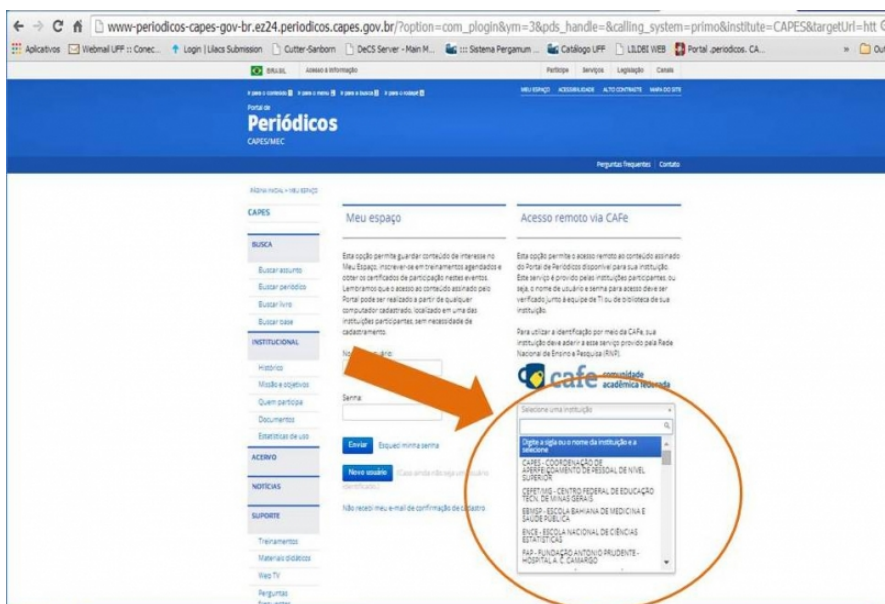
www-periodicos-capes-gov-br.ez24.periodicos.capes.gov.br/?option=com_plogin&ym=3&pds_handle=&calling_system=primo&institute=CAPES&targetUrl=htt

Aplicativos Webmail UFF :: Conec... Login | Lilacs Submission Cutter-Sanborn DeCS Server - Main M... ::: Sistema Pergamum ... Catálogo UFF LILDBI WEB Portal .periodicos. CA... » Ou

BRASIL Acesso à informação Participe Serviços Legislação Canais

Ir para o conteúdo 1 Ir para o menu 2 Ir para a busca 3 Ir para o rodapé 4 MEU ESPAÇO ACESSIBILIDADE ALTO CONTRASTE MAPA DO SITE

Portal de
Periódicos
CAPES/MEC

Perguntas frequentes Contato

PÁGINA INICIAL > MEU ESPAÇO

CAPES

BUSCA
Buscar assunto
Buscar periódico
Buscar livro
Buscar base

INSTITUCIONAL
Histórico
Missão e objetivos
Quem participa
Documentos
Estatísticas de uso

ACERVO

NOTÍCIAS

SUPORTE
Treinamentos
Materiais didáticos
Web TV
Perguntas
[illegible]

Meu espaço

Esta opção permite guardar conteúdo de interesse no Meu Espaço, inscrever-se em treinamentos agendados e obter os certificados de participação nestes eventos. Lembramos que o acesso ao conteúdo assinado pelo Portal pode ser realizado a partir de qualquer computador cadastrado, localizado em uma das instituições participantes, sem necessidade de cadastramento.

No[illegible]uário:

Senha:

Enviar Esqueci minha senha

Novo usuário (Caso ainda não seja um usuário identificado)

Não recebi meu e-mail de confirmação de cadastro

Acesso remoto via CAFe

Esta opção permite o acesso remoto ao conteúdo assinado do Portal de Periódicos disponível para sua instituição. Este serviço é provido pelas instituições participantes, ou seja, o nome de usuário e senha para acesso deve ser verificado junto à equipe de TI ou de biblioteca de sua instituição.

Para utilizar a identificação por meio da CAFe, sua instituição deve aderir a esse serviço provido pela Rede Nacional de Ensino e Pesquisa (RNP).

cafe comunidade acadêmica federada

Selecione uma instituição

Digite a sigla ou o nome da instituição e a selecione
CAPES - COORDENAÇÃO DE APERFEIÇOAMENTO DE PESSOAL DE NÍVEL SUPERIOR
CEFET-MG - CENTRO FEDERAL DE EDUCAÇÃO TECN. DE MINAS GERAIS
EBMSP - ESCOLA BAHIANA DE MEDICINA E SAÚDE PÚBLICA
ENCE - ESCOLA NACIONAL DE CIÊNCIAS ESTATÍSTICAS
FAP - FUNDAÇÃO ANTONIO PRUDENTE - HOSPITAL A. C. CAMARGO